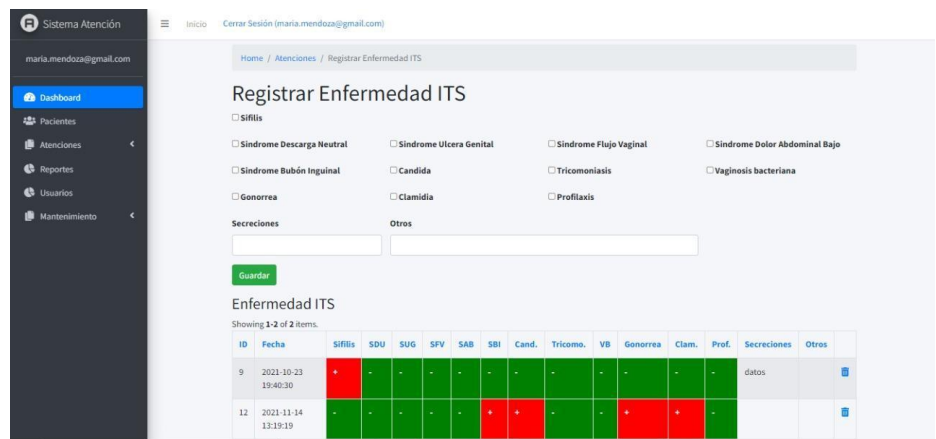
Sistema Atención

maria.mendoza@gmail.com

Dashboard
Pacientes
Atenciones
Reportes
Usuarios
Mantenimiento

Inicio Cerrar Sesión (maria.mendoza@gmail.com)

Home / Atenciones / Registrar Enfermedad ITS

Registrar Enfermedad ITS

Sifilis

Sindrome Descarga Neutral
Sindrome Ulcera Genital
Sindrome Flujo Vaginal
Sindrome Dolor Abdominal Bajo
Sindrome Bubón Inguinal
Candida
Tricomoniasis
Vaginosis bacteriana
Gonorrea
Clamidia
Profilaxis

Secreciones

Otros

Guardar

Enfermedad ITS

Showing 1-2 of 2 items.

| ID | Fecha | Sifilis | SDU | SUG | SFV | SAB | SBI | Cand. | Tricomo. | VB | Gonorrea | Clam. | Prof. | Secreciones | Otros |
|---|---|---|---|---|---|---|---|---|---|---|---|---|---|---|---|
| 9 | 2021-10-23 19:40:30 | + | - | - | - | - | - | - | - | - | - | - | - | datos | |
| 12 | 2021-11-14 13:19:19 | - | - | - | - | - | + | + | - | - | + | + | - | | |